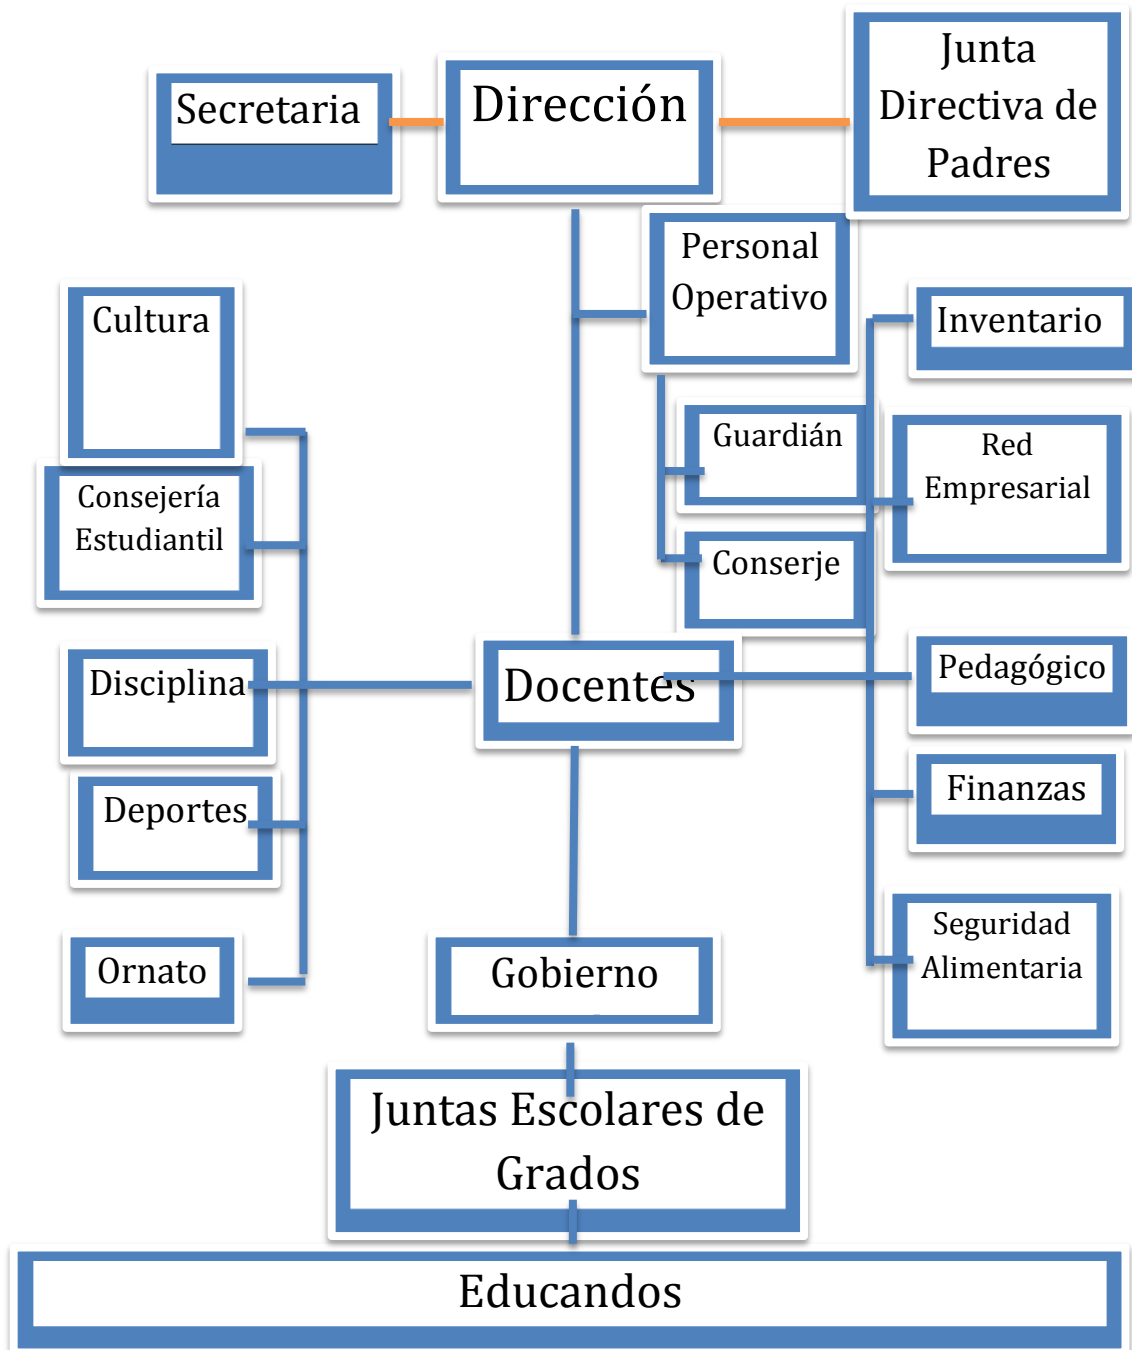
Secretaria

Dirección

Junta Directiva de Padres

Personal Operativo

Cultura

Inventario

Guardián

Red Empresarial

Consejería Estudiantil

Conserje

Disciplina

Docentes

Pedagógico

Deportes

Finanzas

Seguridad Alimentaria

Ornato

Gobierno

Juntas Escolares de Grados

Educandos